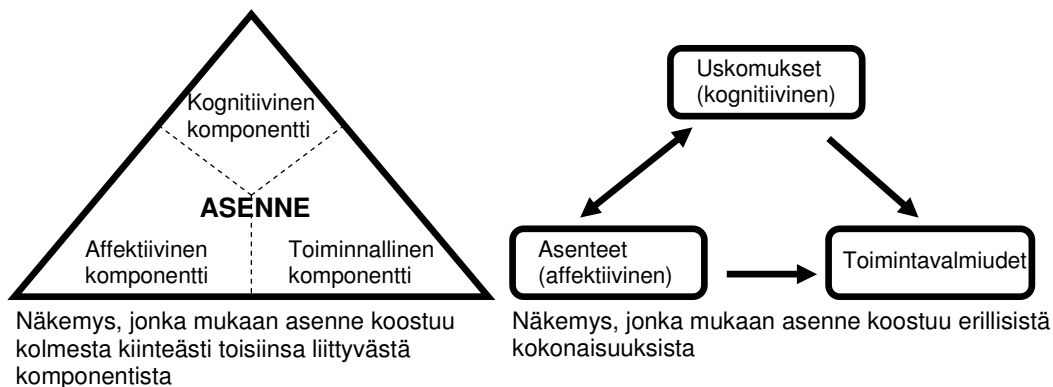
Kognitiivinen komponentti

ASENNE

Affektiivinen komponentti

Toiminnallinen komponentti

Näkemys, jonka mukaan asenne koostuu kolmesta kiinteästi toisiinsa liittyvästä komponentista

Uskomukset (kognitiivinen)

Asenteet (affektiivinen)

Toimintavalmiudet

Näkemys, jonka mukaan asenne koostuu erillisistä kokonaisuuksista